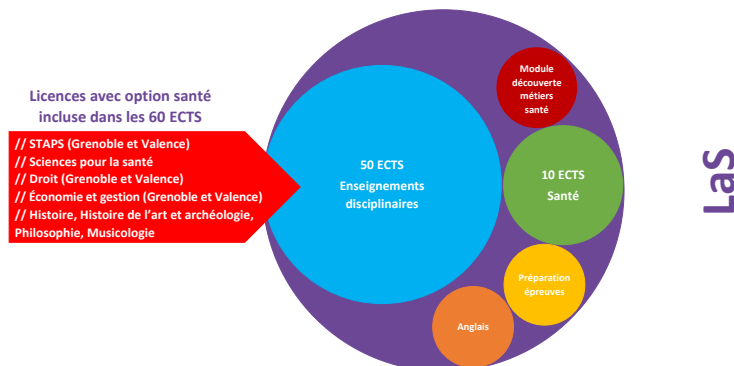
Licences avec option santé incluse dans les 60 ECTS

// STAPS (Grenoble et Valence)
// Sciences pour la santé
// Droit (Grenoble et Valence)
// Économie et gestion (Grenoble et Valence)
// Histoire, Histoire de l'art et archéologie, Philosophie, Musicologie

50 ECTS
Enseignements disciplinaires

Module découverte métiers santé

10 ECTS
Santé

Préparation épreuves

Anglais

LaS